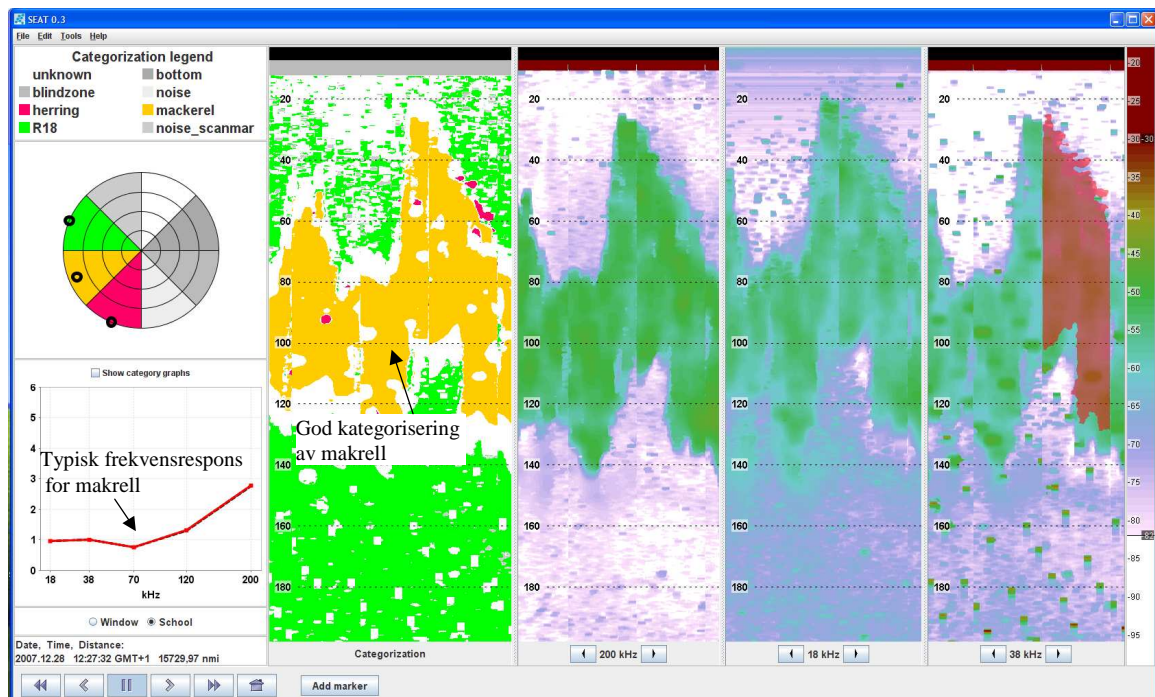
SEAT 0.3

File Edit Tools Help

Categorization legend

unknown
bottom
blindzone
noise
herring
mackerel
R18
noise_scanmar

Show category graphs

6
5
4
3
2
1
0
18 38 70 120 200
kHz

Typisk frekvensrespons for makrell

Window School

Date, Time, Distance:
2007.12.28 12:27:32 GMT+1 15729,97 nmi

20
40
60
80
100
120
140
160
180

God kategorisering av makrell

Categorization

200 kHz

18 kHz

38 kHz

-20
-25
-30
-35
-40
-45
-50
-55
-60
-65
-70
-75
-80
-85
-90
-95

Add marker